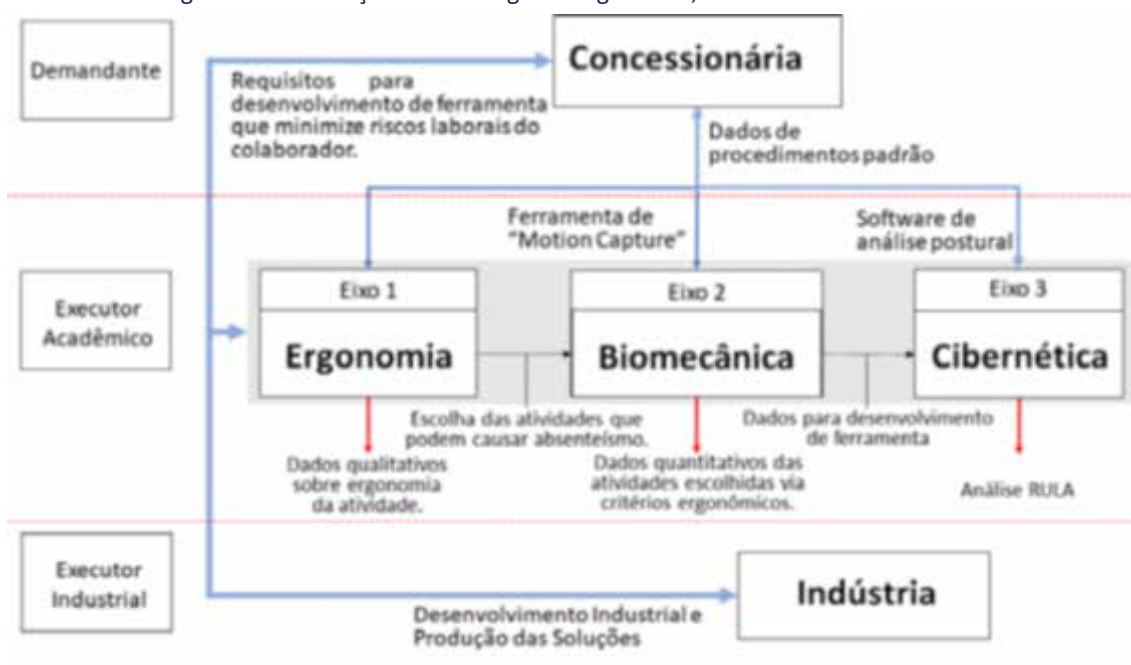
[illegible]

Demandante

Requisitos para desenvolvimento de ferramenta que minimize riscos laborais do colaborador.

Concessionária

Dados de procedimentos padrão

Ferramenta de "Motion Capture"

Software de análise postural

Executor Acadêmico

Eixo 1
Ergonomia

Eixo 2
Biomecânica

Eixo 3
Cibernética

Escolha das atividades que podem causar absenteísmo.

Dados para desenvolvimento de ferramenta

Dados qualitativos sobre ergonomia da atividade.

Dados quantitativos das atividades escolhidas via critérios ergonômicos.

Análise RULA

Executor Industrial

Indústria

Desenvolvimento Industrial e Produção das Soluções